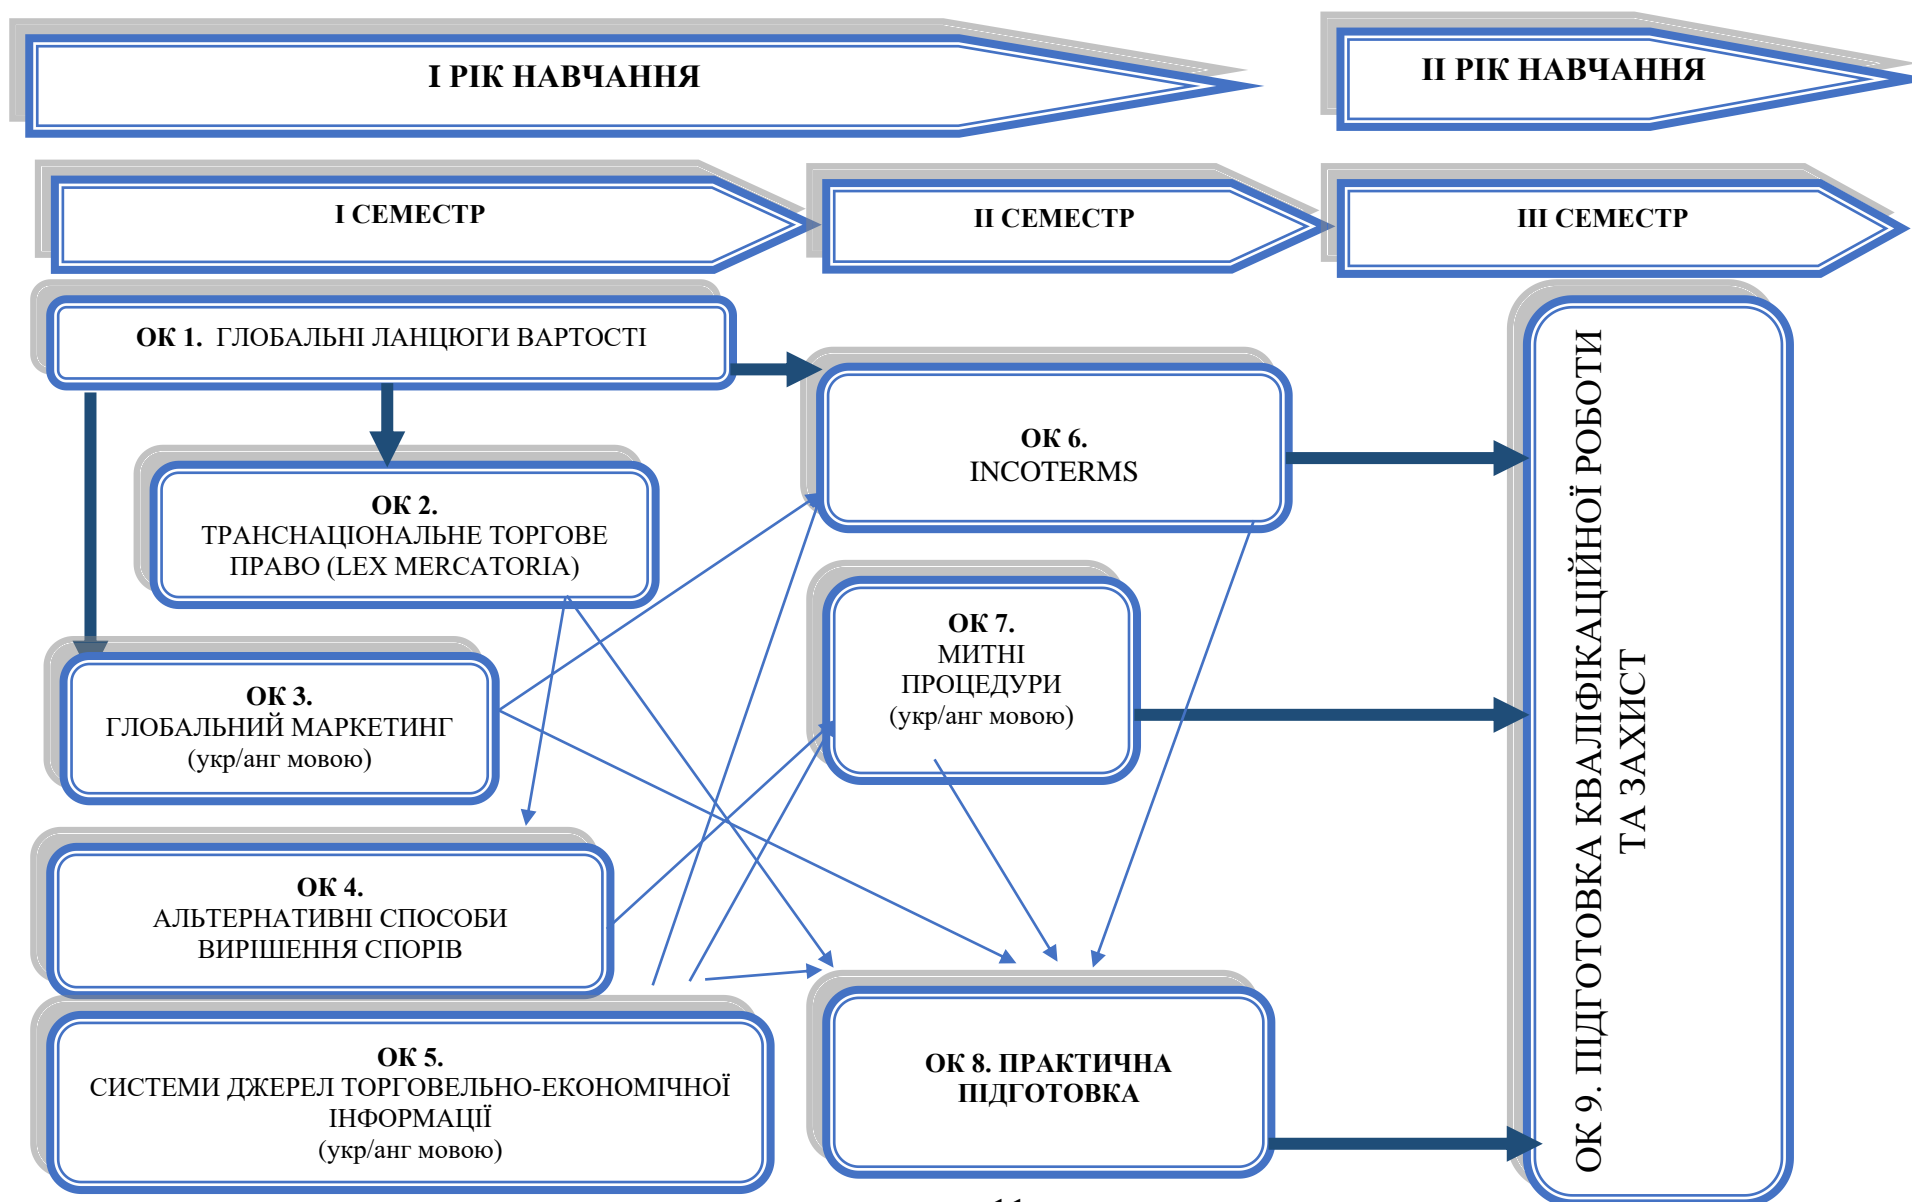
I РІК НАВЧАННЯ

II РІК НАВЧАННЯ

I СЕМЕСТР

II СЕМЕСТР

III СЕМЕСТР

ОК 1. ГЛОБАЛЬНІ ЛАНЦЮГИ ВАРТОСТІ

ОК 2.
ТРАНСНАЦІОНАЛЬНЕ ТОРГОВЕ ПРАВО (LEX MERCATORIA)

ОК 3.
ГЛОБАЛЬНИЙ МАРКЕТИНГ
(укр/анг мовою)

ОК 4.
АЛЬТЕРНАТИВНІ СПОСОБИ ВИРІШЕННЯ СПОРІВ

ОК 5.
СИСТЕМИ ДЖЕРЕЛ ТОРГОВЕЛЬНО-ЕКОНОМІЧНОЇ ІНФОРМАЦІЇ
(укр/анг мовою)

ОК 6.
INCOTERMS

ОК 7.
МИТНІ ПРОЦЕДУРИ
(укр/анг мовою)

ОК 8. ПРАКТИЧНА ПІДГОТОВКА

ОК 9. ПІДГОТОВКА КВАЛІФІКАЦІЙНОЇ РОБОТИ ТА ЗАХИСТ